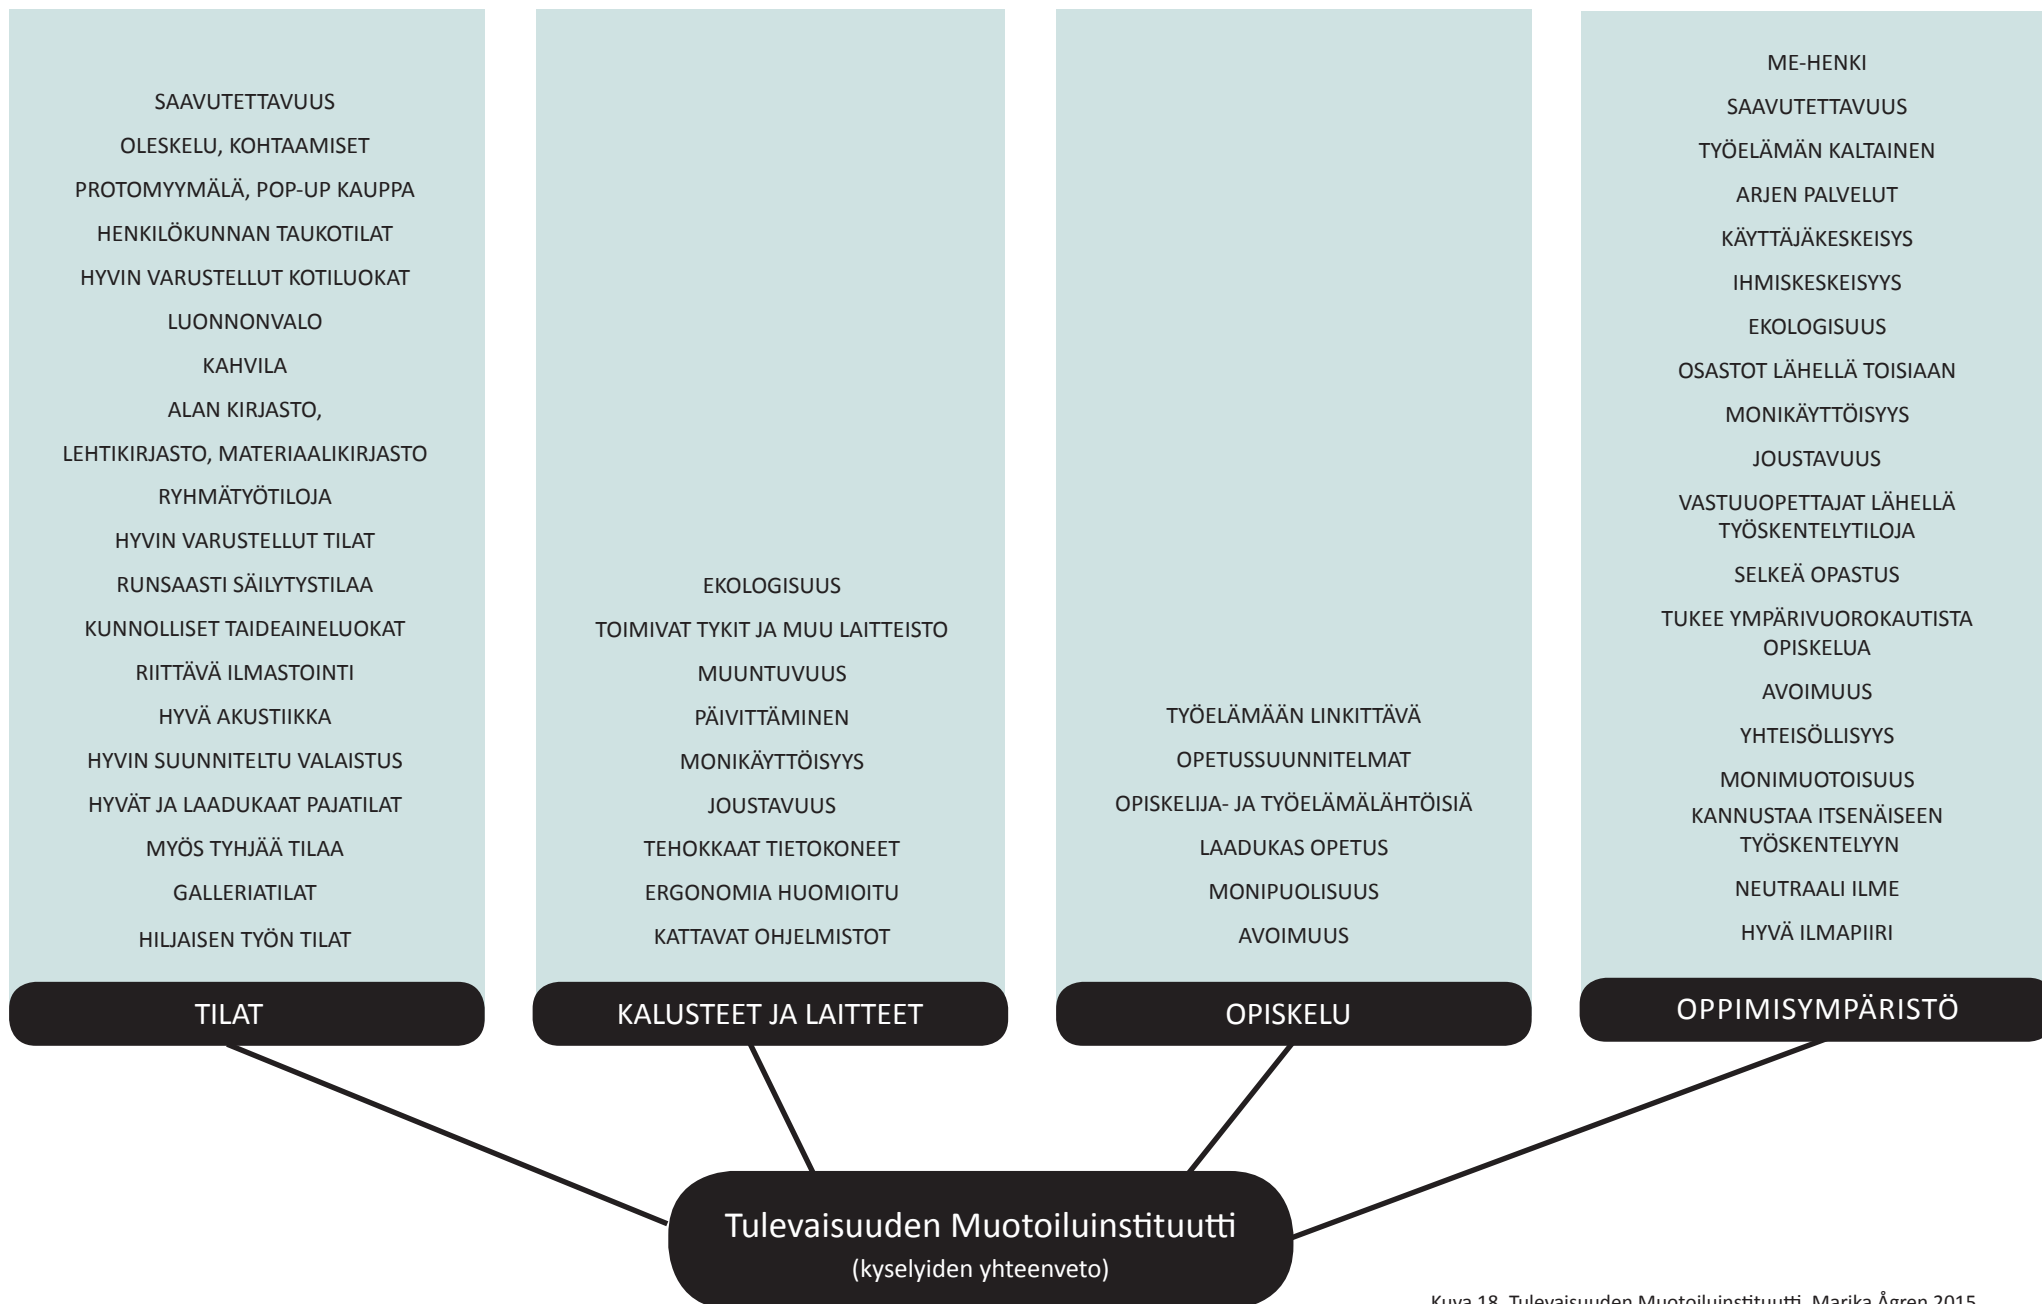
SAAVUTETTAVUUS
OLESKELU, KOHTAAMISET
PROTOMYYMÄLÄ, POP-UP KAUPPA
HENKILÖKUNNAN TAUKOTILAT
HYVIN VARUSTELLUT KOTILUOKAT
LUONNONVALO
KAHVILA
ALAN KIRJASTO,
LEHTIKIRJASTO, MATERIAALIKIRJASTO
RYHMÄTYÖTILOJA
HYVIN VARUSTELLUT TILAT
RUNSAASTI SÄILYTYSTILAA
KUNNOLLISET TAIDEAINELUOKAT
RIITTÄVÄ ILMASTOINTI
HYVÄ AKUSTIIKKA
HYVIN SUUNNITELTU VALAISTUS
HYVÄT JA LAADUKAAT PAJATILAT
MYÖS TYHJÄÄ TILAA
GALLERIATILAT
HILJAISEN TYÖN TILAT

TILAT

EKOLOGISUUS
TOIMIVAT TYKIT JA MUU LAITTEISTO
MUUNTUVUUS
PÄIVITTÄMINEN
MONIKÄYTTÖISYYS
JOUSTAVUUS
TEHOKKAAT TIETOKONEET
ERGONOMIA HUOMIOITU
KATTAVAT OHJELMISTOT

KALUSTEET JA LAITTEET

TYÖELÄMÄÄN LINKITTÄVÄ
OPETUSSUUNNITELMAT
OPISKELIJA- JA TYÖELÄMÄLÄHTÖISIÄ
LAADUKAS OPETUS
MONIPUOLISUUS
AVOIMUUS

OPISKELU

ME-HENKI
SAAVUTETTAVUUS
TYÖELÄMÄN KALTAINEN
ARJEN PALVELUT
KÄYTTÄJÄKESKEISYS
IHMISKESKEISYYS
EKOLOGISUUS
OSASTOT LÄHELLÄ TOISIAAN
MONIKÄYTTÖISYYS
JOUSTAVUUS
VASTUUOPETTAJAT LÄHELLÄ TYÖSKENTELYTILOJA
SELKEÄ OPASTUS
TUKEE YMPÄRIVUOROKAUTISTA OPISKELUA
AVOIMUUS
YHTEISÖLLISYYS
MONIMUOTOISUUS
KANNUSTAA ITSENÄISEEN TYÖSKENTELYYN
NEUTRAALI ILME
HYVÄ ILMAPIIRI

OPPIMISYMPÄRISTÖ

Tulevaisuuden Muotoiluinstituutti
(kyselyiden yhteenveto)

Kuva 18. Tulevaisuuden Muotoiluinstituutti. Marika Ågren 2015